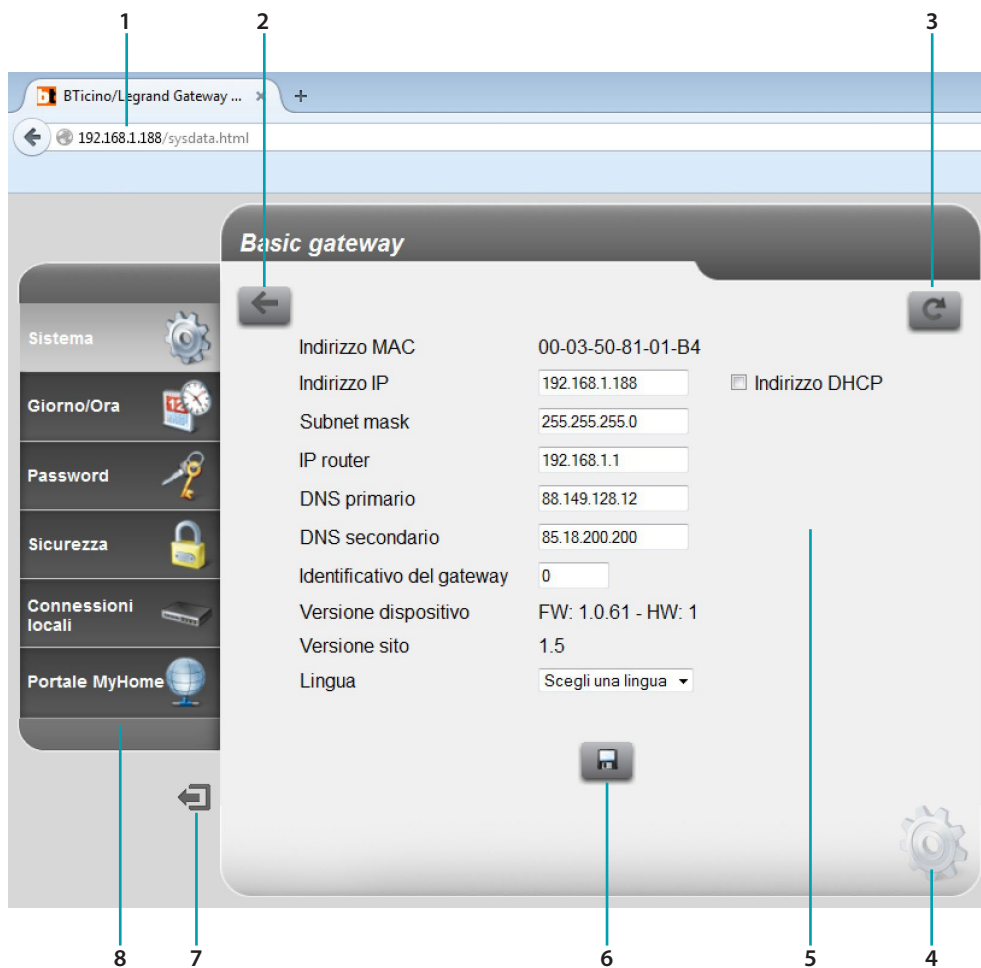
1 2 3

BTicino/Legrand Gateway ... × +

192.168.1.188/sysdata.html

Basic gateway

Sistema

Giorno/Ora

Password

Sicurezza

Connessioni locali

Portale MyHome

| | |
|---|---|
| Indirizzo MAC | 00-03-50-81-01-B4 |
| Indirizzo IP | 192.168.1.188 |
| Subnet mask | 255.255.255.0 |
| IP router | 192.168.1.1 |
| DNS primario | 88.149.128.12 |
| DNS secondario | 85.18.200.200 |
| Identificativo del gateway | 0 |
| Versione dispositivo | FW: 1.0.61 - HW: 1 |
| Versione sito | 1.5 |
| Lingua | Scegli una lingua |

Indirizzo DHCP

8 7 6 5 4